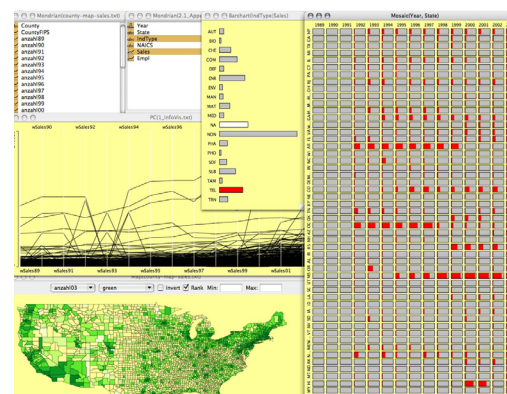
Mondrian(county-map-sales.txt)
County
CountyFIPS
anzahl89
anzahl90
anzahl91
anzahl92
anzahl93
anzahl94
anzahl95
anzahl96
anzahl97
anzahl98
anzahl99
anzahl00

Mondrian(2.1_Appl

Year
State
IndType
NAICS
Sales
Empl

Barchart(IndType|Sales)

AGT
BIO
CHE
COM
DEF
ENR
ENV
MAN
MAT
MED
NA
NON
PHA
PHO
SOV
SUB
TAX
TEL
TRN

PCIS_infoVis.txt

wSales90
wSales92
wSales94
wSales96
wSales89
wSales91
wSales93
wSales95
wSales97
wSales99
wSales01

anzahl03
green
Invert
Rank
Min:
Max:

Mosaic(Year, State)

1989
1990
1991
1992
1993
1994
1995
1996
1997
1998
1999
2000
2001
2002